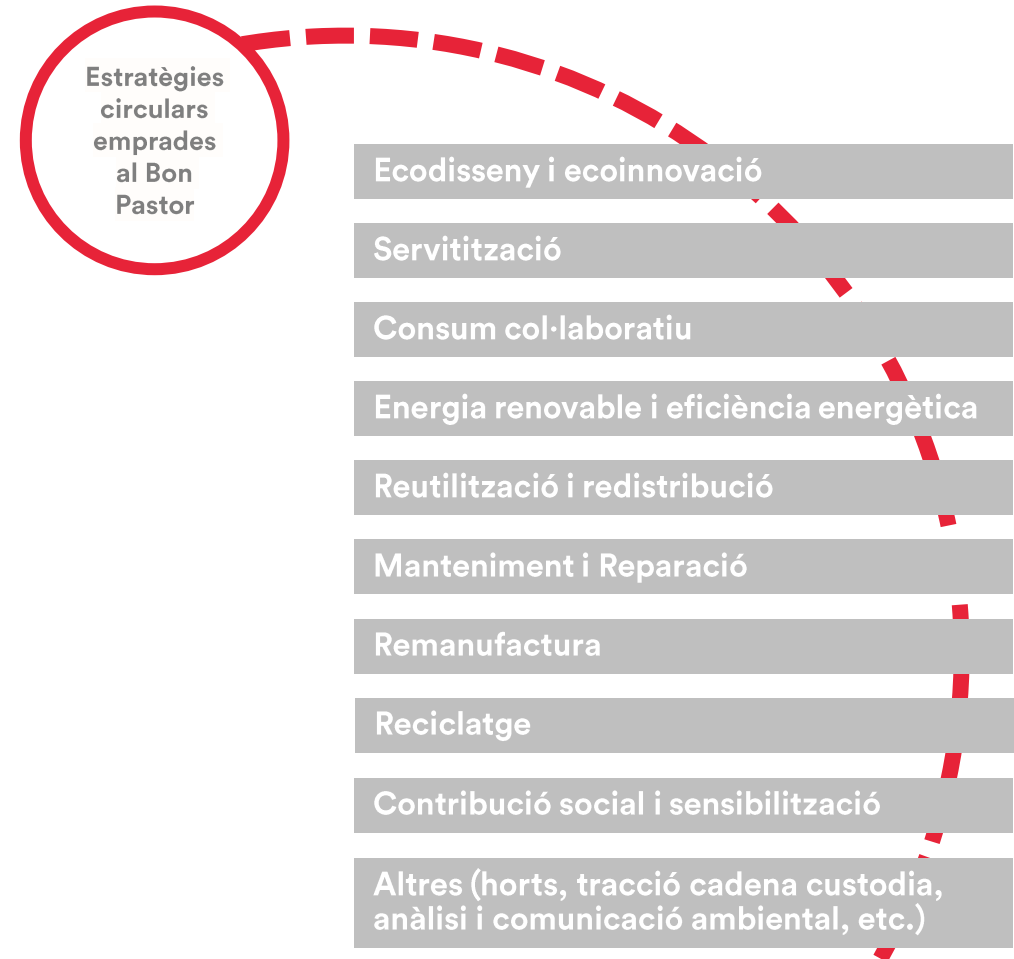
Estratègies circulars emprades al Bon Pastor

Ecodisseny i ecoinnovació

Servitització

Consum col·laboratiu

Energia renovable i eficiència energètica

Reutilització i redistribució

Manteniment i Reparació

Remanufactura

Reciclatge

Contribució social i sensibilització

Altres (horts, tracció cadena custodia, anàlisi i comunicació ambiental, etc.)